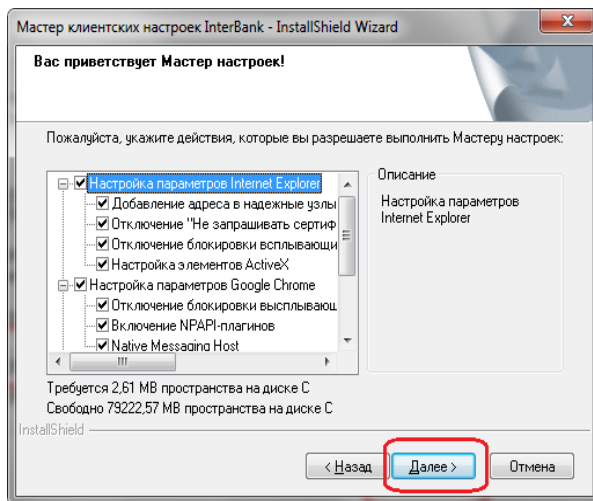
Мастер клиентских настроек InterBank - InstallShield Wizard

Вас приветствует Мастер настроек!

Пожалуйста, укажите действия, которые вы разрешаете выполнить Мастеру настроек:

Настройка параметров Internet Explorer
Добавление адреса в надежные узлы
Отключение "Не запрашивать сертиф
Отключение блокировки всплывающи
Настройка элементов ActiveX
Настройка параметров Google Chrome
Отключение блокировки всплывающ
Включение NPAPI-плагинов
Native Messaging Host

Описание
Настройка параметров Internet Explorer

Требуется 2,61 MB пространства на диске C
Свободно 79222,57 MB пространства на диске C

InstallShield

< Назад
Далее >
Отмена